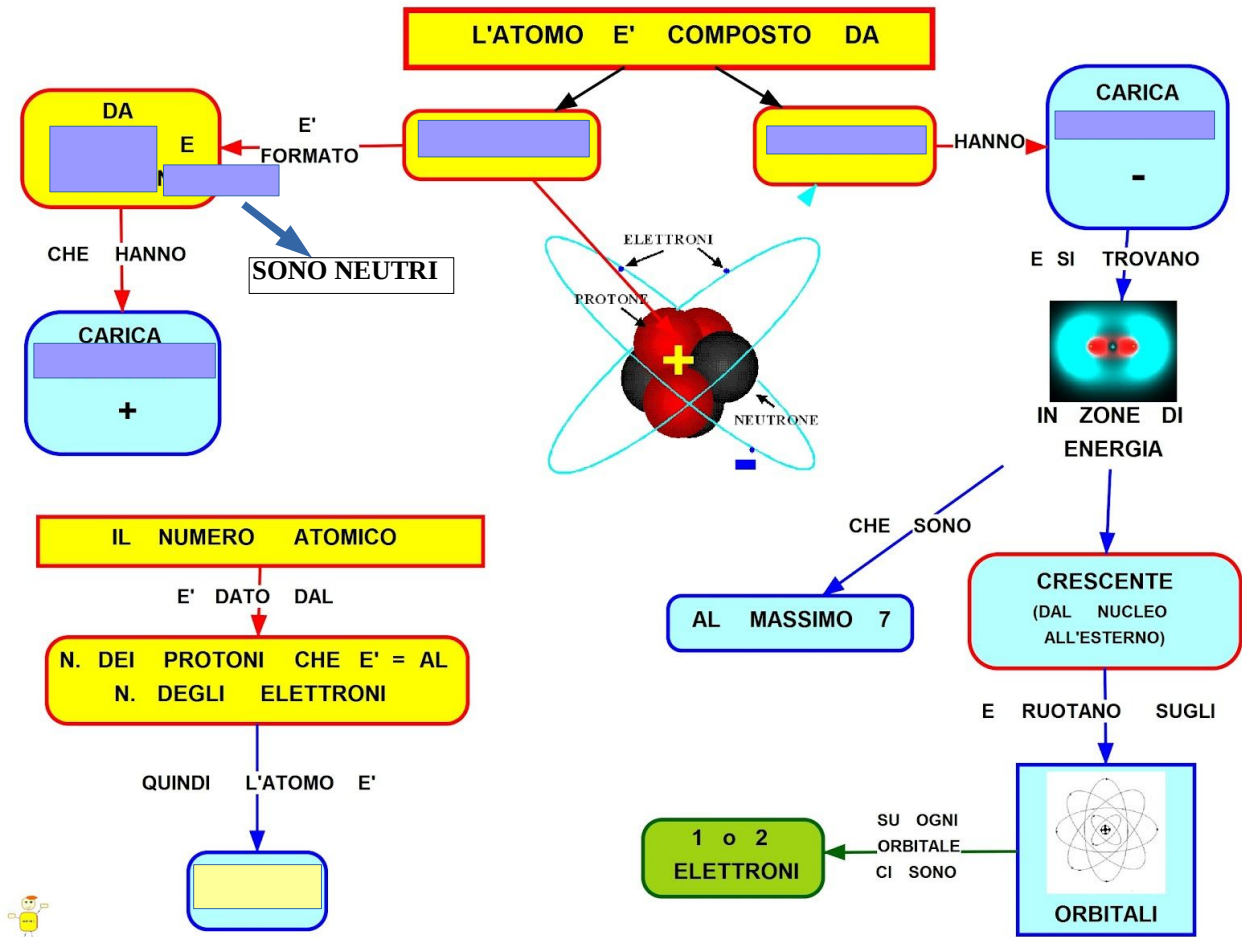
L'ATOMO E' COMPOSTO DA

DA

E

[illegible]

E' FORMATO

HANNO

CARICA

-

CHE HANNO

SONO NEUTRI

CARICA

+

ELETTRONI

PROTONE

+

NEUTRONE

-

E SI TROVANO

IN ZONE DI ENERGIA

IL NUMERO ATOMICO

E' DATO DAL

N. DEI PROTONI CHE E' = AL N. DEGLI ELETTRONI

QUINDI L'ATOMO E'

CHE SONO

AL MASSIMO 7

CRESCENTE (DAL NUCLEO ALL'ESTERNO)

E RUOTANO SUGLI

ORBITALI

SU OGNI ORBITALE CI SONO

1 o 2 ELETTRONI